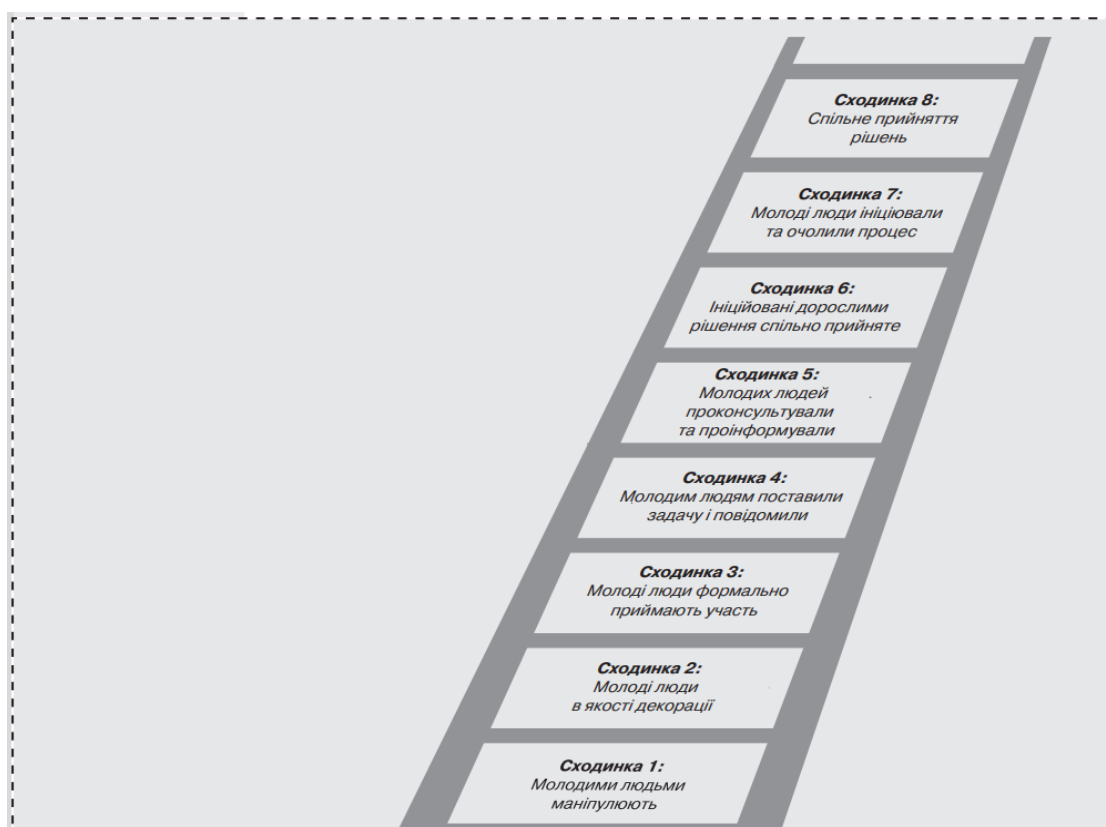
Сходинка 8:
Спільне прийняття рішень

Сходинка 7:
Молоді люди ініціювали та очолили процес

Сходинка 6:
Ініційовані дорослими рішення спільно прийняте

Сходинка 5:
Молодих людей проконсультували та проінформували

Сходинка 4:
Молодим людям поставили задачу і повідомили

Сходинка 3:
Молоді люди формально приймають участь

Сходинка 2:
Молоді люди в якості декорації

Сходинка 1:
Молодими людьми маніпулюють